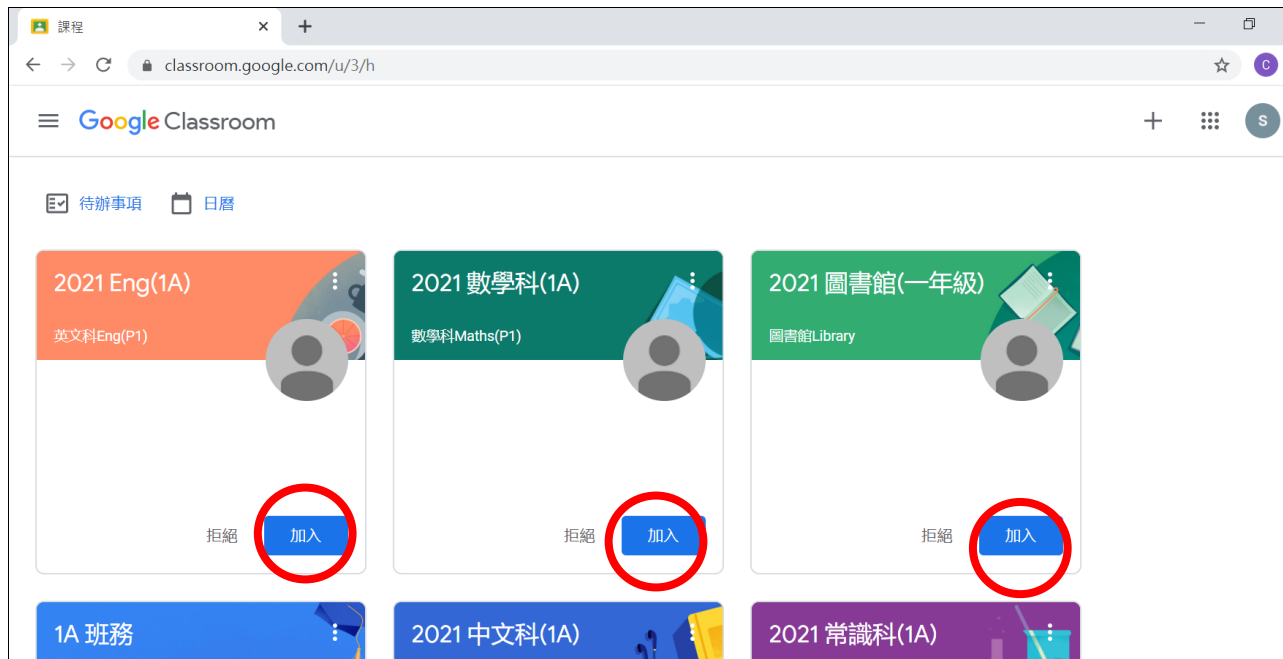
課程

classroom.google.com/u/3/h

C

Google Classroom

S

待辦事項 日曆

2021 Eng(1A)
英文科Eng(P1)
拒絕 加入

2021 數學科(1A)
數學科Maths(P1)
拒絕 加入

2021 圖書館(一年級)
圖書館Library
拒絕 加入

1A 班務

2021 中文科(1A)

2021 常識科(1A)